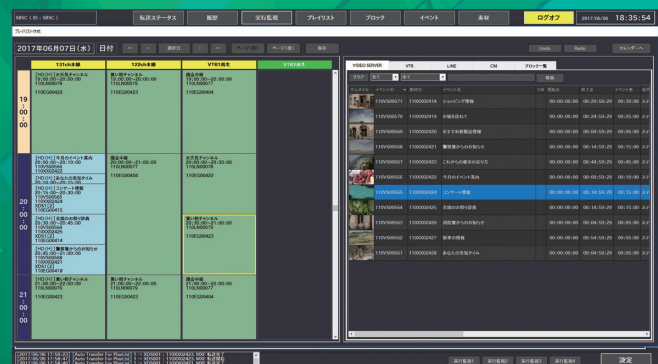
MBSC [ 1D - MBSC ]

転送ステータス | 履歴 | 実行監視 | プレイリスト | ブロック | イベント | 素材 | ログオフ | 2017/06/06 | 18:35:54

プレイリスト作成

2017年06月07日(水) 日付

Undo | Redo | カレンダーへ

| 131ch本線 | 132ch本線 | VTR1再生 | VTR1収录 |
|---|---|---|---|

19:00:00

[HD(H)]お天気チャンネル 19:00:00~20:00:00 110L900001 110E000422

買い物チャンネル 19:00:00~20:00:00 110L900077 110E000423

週企今週 19:00:00~20:00:00 110L900078 110E000424

20:00:00

[HD(H)]今月のイベント案内 20:00:00~20:10:00 110V500566 110E000422

[HD(H)]あなたの美容タイム

[HD(H)]コンサート情報 20:15:00~20:30:00 110V500555

[HD(H)]全国のお祭り総集 20:30:00~20:45:00 110V500564

[HD(H)]警察署からのお知らせ 20:45:00~21:00:00 110V500568 110E000418

週企今週 20:00:00~21:00:00 110L900077 110E000404

お天気チャンネル 20:00:00~21:00:00 110L900078 110E000422

買い物チャンネル 20:30:00~21:00:00 110L900079 110E000423

21:00:00

[HD(H)]買い物チャンネル 21:00:00~22:00:00 110L900075 110E000423

買い物チャンネル 21:00:00~22:00:00 110L900076 110E000423

週企今週 21:00:00~22:00:00 110L900077 110E000423

VIDEO SERVER | VTR | LINE | CM | ブロック一覧

クリア | 全て | 全て | 検索

| サムネイル | イベントID | 素材ID | イベント名 | CM | 開始点 | 終了点 | イベント長 |
|---|---|---|---|---|---|---|---|
| | 110V500571 | 110E002418 | ショッピング情報 | | 00:00:00:00 | 00:29:59:29 | 00:30:00:00 |
| | 110V500570 | 110E002415 | お稲荷様 | | 00:00:00:00 | 00:24:59:29 | 00:25:00:00 |
| | 110V500569 | 110E002420 | おすすめ新商品情報 | | 00:00:00:00 | 00:04:59:29 | 00:05:00:00 |
| | 110V500568 | 110E002421 | 警察署からのお知らせ | | 00:00:00:00 | 00:14:59:29 | 00:15:00:00 |
| | 110V500567 | 110E002420 | これからの都市のあり方 | | 00:00:00:00 | 00:44:59:29 | 00:45:00:00 |
| | 110V500566 | 110E002422 | 今月のイベント案内 | | 00:00:00:00 | 00:09:59:29 | 00:10:00:00 |
| | 110V500565 | 110E002434 | コンサート情報 | | 00:00:00:00 | 00:14:59:29 | 00:15:00:00 |
| | 110V500564 | 110E002424 | 全国のお祭り総集 | | 00:00:00:00 | 00:14:59:29 | 00:15:00:00 |
| | 110V500563 | 110E002425 | 警察署からのお知らせ | | 00:00:00:00 | 00:04:59:29 | 00:05:00:00 |
| | 110V500562 | 110E002427 | 新番組の情報 | | 00:00:00:00 | 00:54:59:29 | 00:55:00:00 |
| | 110V500561 | 110E002426 | あなたの美容タイム | | 00:00:00:00 | 00:04:59:29 | 00:05:00:00 |

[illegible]

設定